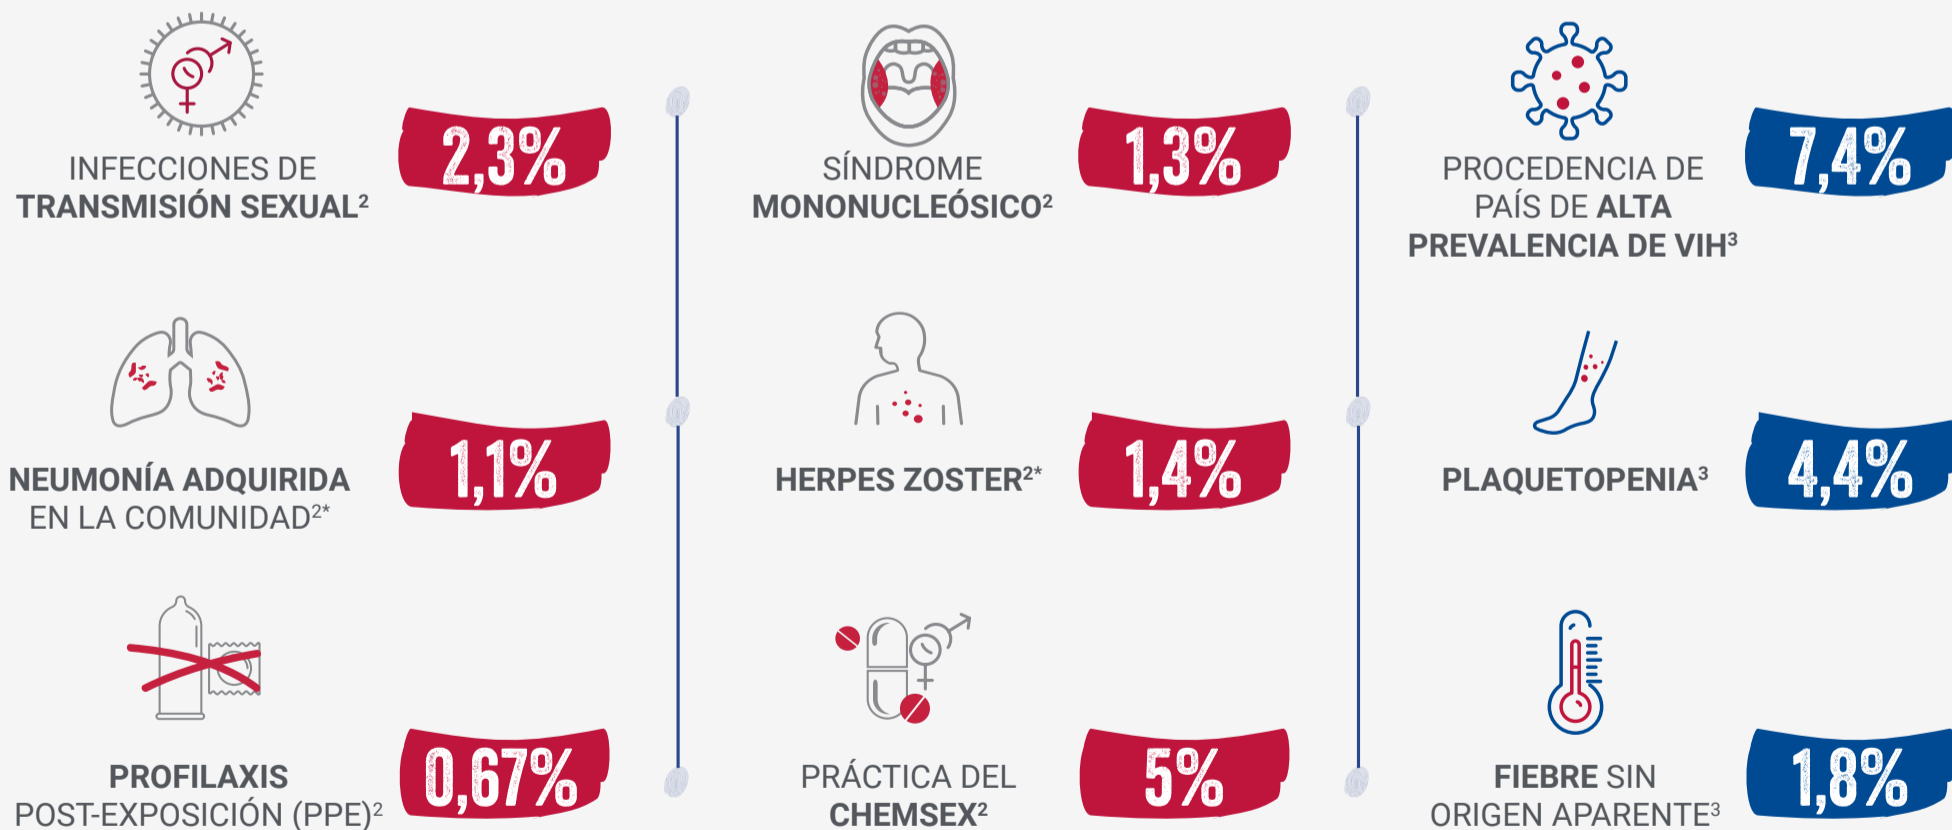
INFECCIONES DE TRANSMISIÓN SEXUAL$^2$

2,3%

NEUMONÍA ADQUIRIDA EN LA COMUNIDAD$^{2*}$

1,1%

PROFILAXIS POST-EXPOSICIÓN (PPE)$^2$

0,67%

SÍNDROME MONONUCLEÓSICO$^2$

1,3%

HERPES ZOSTER$^{2*}$

1,4%

PRÁCTICA DEL CHEMSEX$^2$

5%

PROCEDENCIA DE PAÍS DE ALTA PREVALENCIA DE VIH$^3$

7,4%

PLAQUETOPENIA$^3$

4,4%

FIEBRE SIN ORIGEN APARENTE$^3$

1,8%